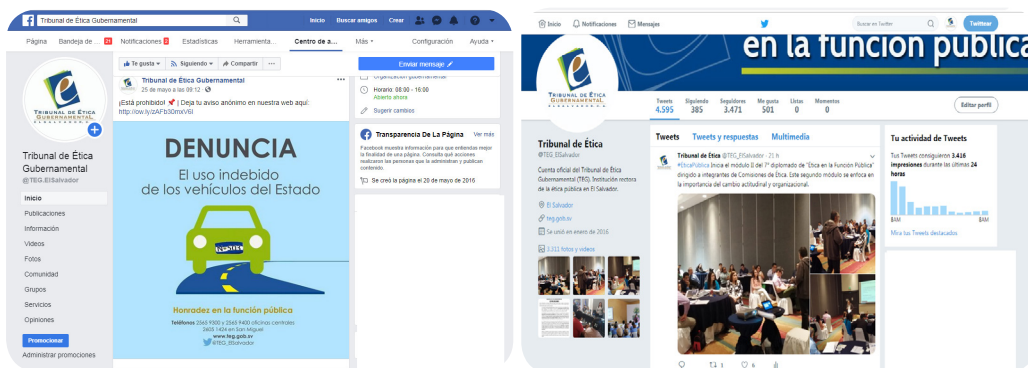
Tribunal de Ética Gubernamental

Inicio Buscar amigos Crear

Página Bandeja de ... 22 Notificaciones 3 Estadísticas Herramienta... Centro de a... Más Configuración Ayuda

TRIBUNAL DE ÉTICA GUBERNAMENTAL

Tribunal de Ética Gubernamental
@TEG.ElSalvador

Inicio
Publicaciones
Información
Videos
Fotos
Comunidad
Grupos
Servicios
Opiniones

Promocionar
Administrar promociones

Te gusta Siguiendo Compartir ...

Tribunal de Ética Gubernamental
25 de mayo a las 09:12

¡Está prohibido! | Deja tu aviso anónimo en nuestra web aquí: http://ow.ly/zAFb30mxV6l

DENUNCIA
El uso indebido de los vehículos del Estado

Honradez en la función pública

Teléfonos 2565 9500 y 2565 9400 oficinas centrales
2665 1424 en San Miguel
www.teg.gob.sv
@TEG_ElSalvador

Enviar mensaje

Organización gubernamental
Horario: 08:00 - 16:00
Abierto ahora
Sugerir cambios

Transparencia De La Página Ver más
Facebook muestra información para que entiendas mejor la finalidad de una página. Consulta qué acciones realizan las personas que la administran y publican contenido.
Se creó la página el 20 de mayo de 2016

Inicio Notificaciones Mensajes Buscar en Twitter Twittear

en la función pública

Tweets 4.595 Siguiendo 385 Seguidores 3.471 Me gusta 501 Listas 0 Momentos 0

Editar perfil

Tribunal de Ética
@TEG_ElSalvador

Cuenta oficial del Tribunal de Ética Gubernamental (TEG), Institución rectora de la ética pública en El Salvador.

El Salvador
teg.gob.sv
Se unió en enero de 2016

3.311 fotos y videos

Tweets Tweets y respuestas Multimedia

Tribunal de Ética @TEG_ElSalvador · 20 h
#ÉticaPública Inicia el módulo II del 7° diplomado de "Ética en la Función Pública" dirigido a integrantes de Comisiones de Ética. Este segundo módulo se enfoca en la importancia del cambio actitudinal y organizacional.

1 6

Tu actividad de Tweets
Tus Tweets consiguieron 3.418 impresiones durante las últimas 24 horas

8AM 8AM

Mira tus Tweets destacados